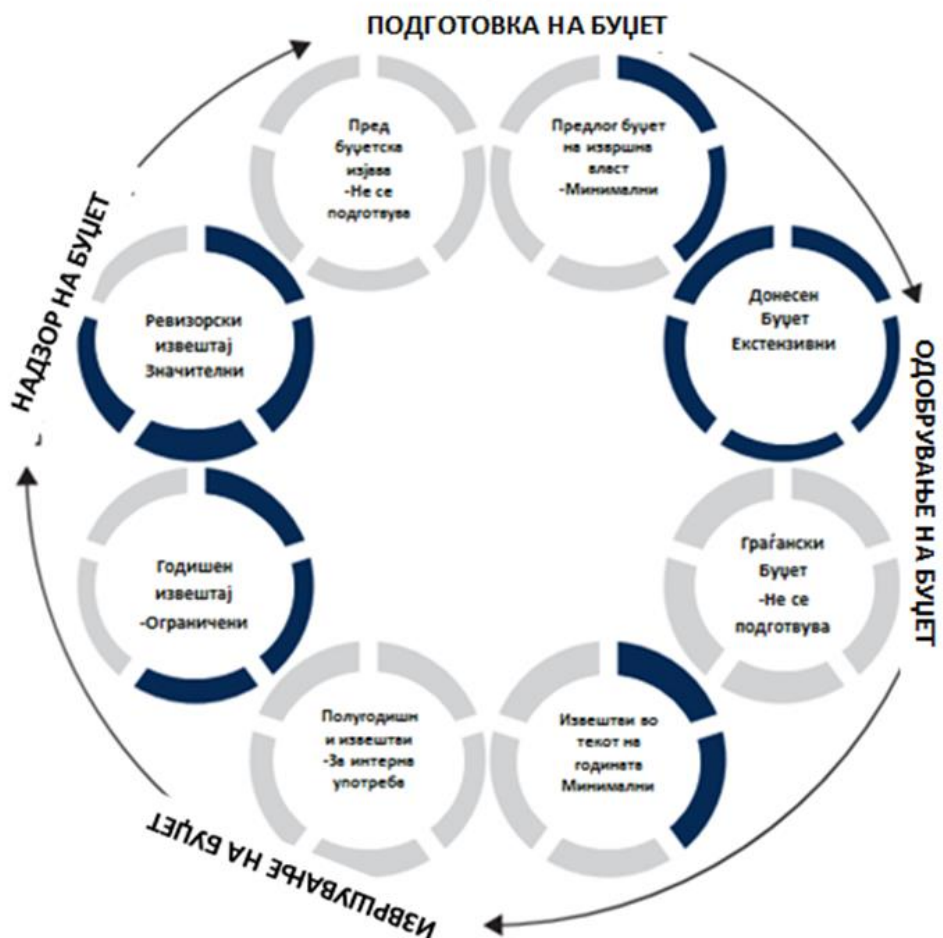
ПОДГОТОВКА НА БУЏЕТ

Пред буџетска изјава -Не се подготвува

Предлог буџет на извршна власт -Минимални

ОДОБРУВАЊЕ НА БУЏЕТ

Донесен Буџет Екстензивни

Граѓански Буџет -Не се подготвува

Извештаи во текот на годината Минимални

ИЗВРШУВАЊЕ НА БУЏЕТ

Полугодишни извештаи -За интерна употреба

Годишен извештај -Ограничени

НАДЗОР НА БУЏЕТ

Ревизорски извештај Значителни